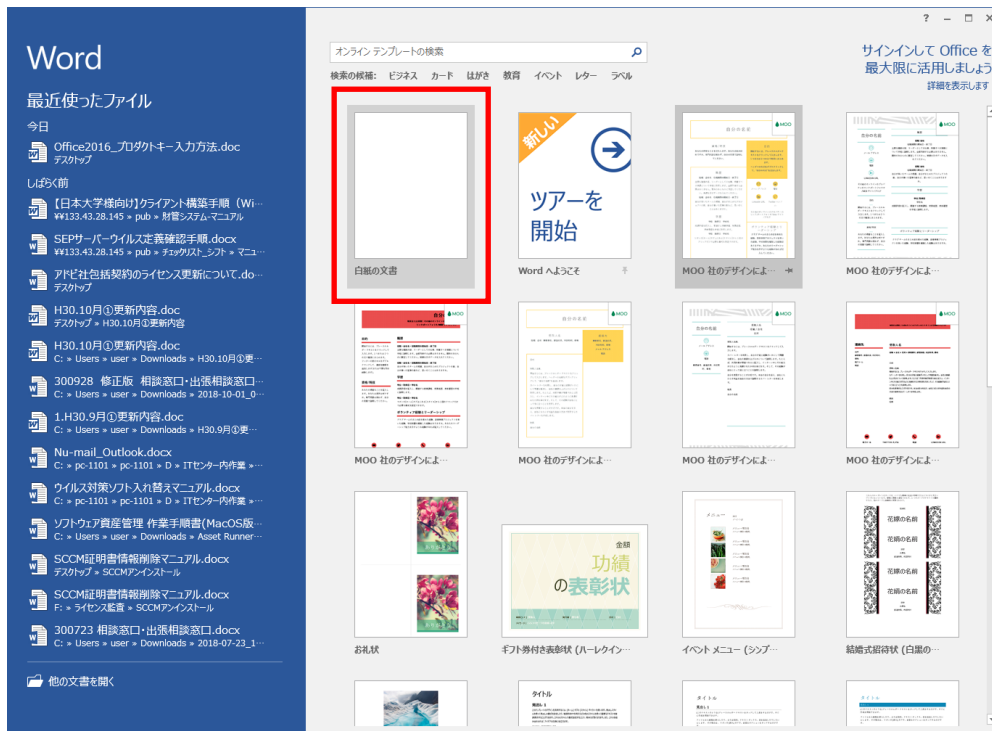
Word

最近使ったファイル

今日

Office2016_プロダクトキー入力方法.doc
デスクトップ

しばらく前

【日本大学様向け】クライアント構築手順（Wi…
¥¥133.43.28.145 » pub » 財営システム-マニュアル

SEPサーバーウイルス定義確認手順.docx
¥¥133.43.28.145 » pub » チェックリスト_シフト » マニュ…

アドビ社包括契約のライセンス更新について.do…
デスクトップ

H30.10月①更新内容.doc
デスクトップ » H30.10月①更新内容

H30.10月①更新内容.doc
C: » Users » user » Downloads » H30.10月①更…

300928 修正版 相談窓口・出張相談窓口…
C: » Users » user » Downloads » 2018-10-01_0…

1.H30.9月①更新内容.doc
C: » Users » user » Downloads » H30.9月①更…

Nu-mail_Outlook.docx
C: » pc-1101 » pc-1101 » D » ITセンター内作業 »…

ウイルス対策ソフト入れ替えマニュアル.docx
C: » pc-1101 » pc-1101 » D » ITセンター内作業 »…

ソフトウェア資産管理 作業手順書(MacOS版…
C: » Users » user » Downloads » Asset Runner…

SCCM証明書情報削除マニュアル.docx
デスクトップ » SCCMアンインストール

SCCM証明書情報削除マニュアル.docx
F: » ライセンス監査 » SCCMアンインストール

300723 相談窓口・出張相談窓口.docx
C: » Users » user » Downloads » 2018-07-23_1…

他の文書を開く

? − □ ✕

オンライン テンプレートの検索

検索の候補: ビジネス カード はがき 教育 イベント レター ラベル

サインインして Office を最大限に活用しましょう
詳細を表示します

白紙の文書

新しい
ツアーを開始
Word へようこそ

MOO 社のデザインによ…

MOO 社のデザインによ…

MOO 社のデザインによ…

MOO 社のデザインによ…

MOO 社のデザインによ…

MOO 社のデザインによ…

お礼状

金額
功績の表彰状
ギフト券付き表彰状 (ハーレクイン…

メニュー
イベント メニュー (シンプ…

花嫁の名前
花嫁の名前
花嫁の名前
花嫁の名前
結婚式招待状 (白黒の…

タイトル

タイトル

タイトル